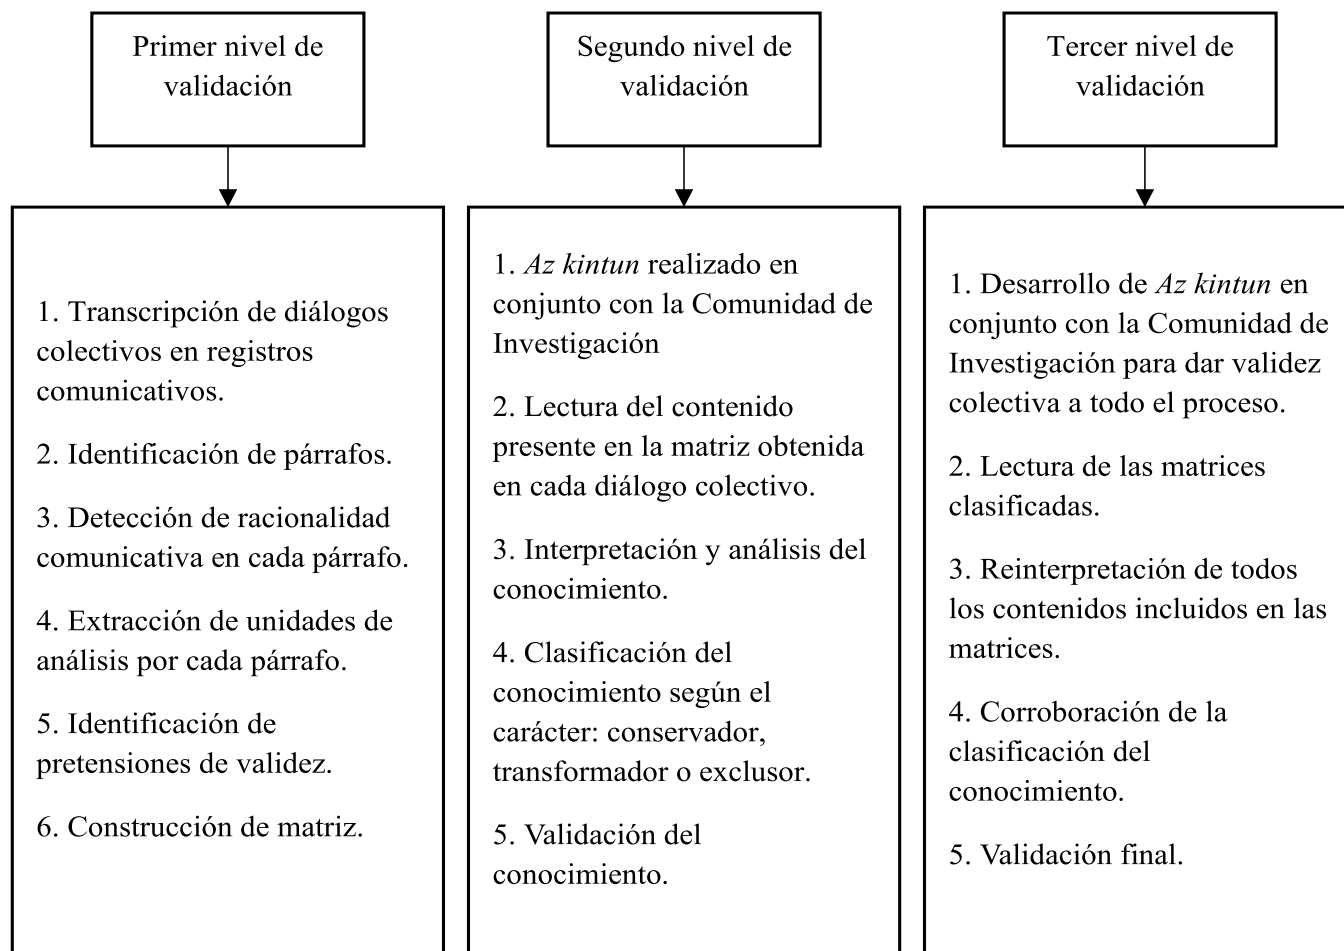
Primer nivel de validación

1. Transcripción de diálogos colectivos en registros comunicativos.

2. Identificación de párrafos.

3. Detección de racionalidad comunicativa en cada párrafo.

4. Extracción de unidades de análisis por cada párrafo.

5. Identificación de pretensiones de validez.

6. Construcción de matriz.

Segundo nivel de validación

1. Az kintun realizado en conjunto con la Comunidad de Investigación

2. Lectura del contenido presente en la matriz obtenida en cada diálogo colectivo.

3. Interpretación y análisis del conocimiento.

4. Clasificación del conocimiento según el carácter: conservador, transformador o exclusor.

5. Validación del conocimiento.

Tercer nivel de validación

1. Desarrollo de Az kintun en conjunto con la Comunidad de Investigación para dar validez colectiva a todo el proceso.

2. Lectura de las matrices clasificadas.

3. Reinterpretación de todos los contenidos incluidos en las matrices.

4. Corroboración de la clasificación del conocimiento.

5. Validación final.